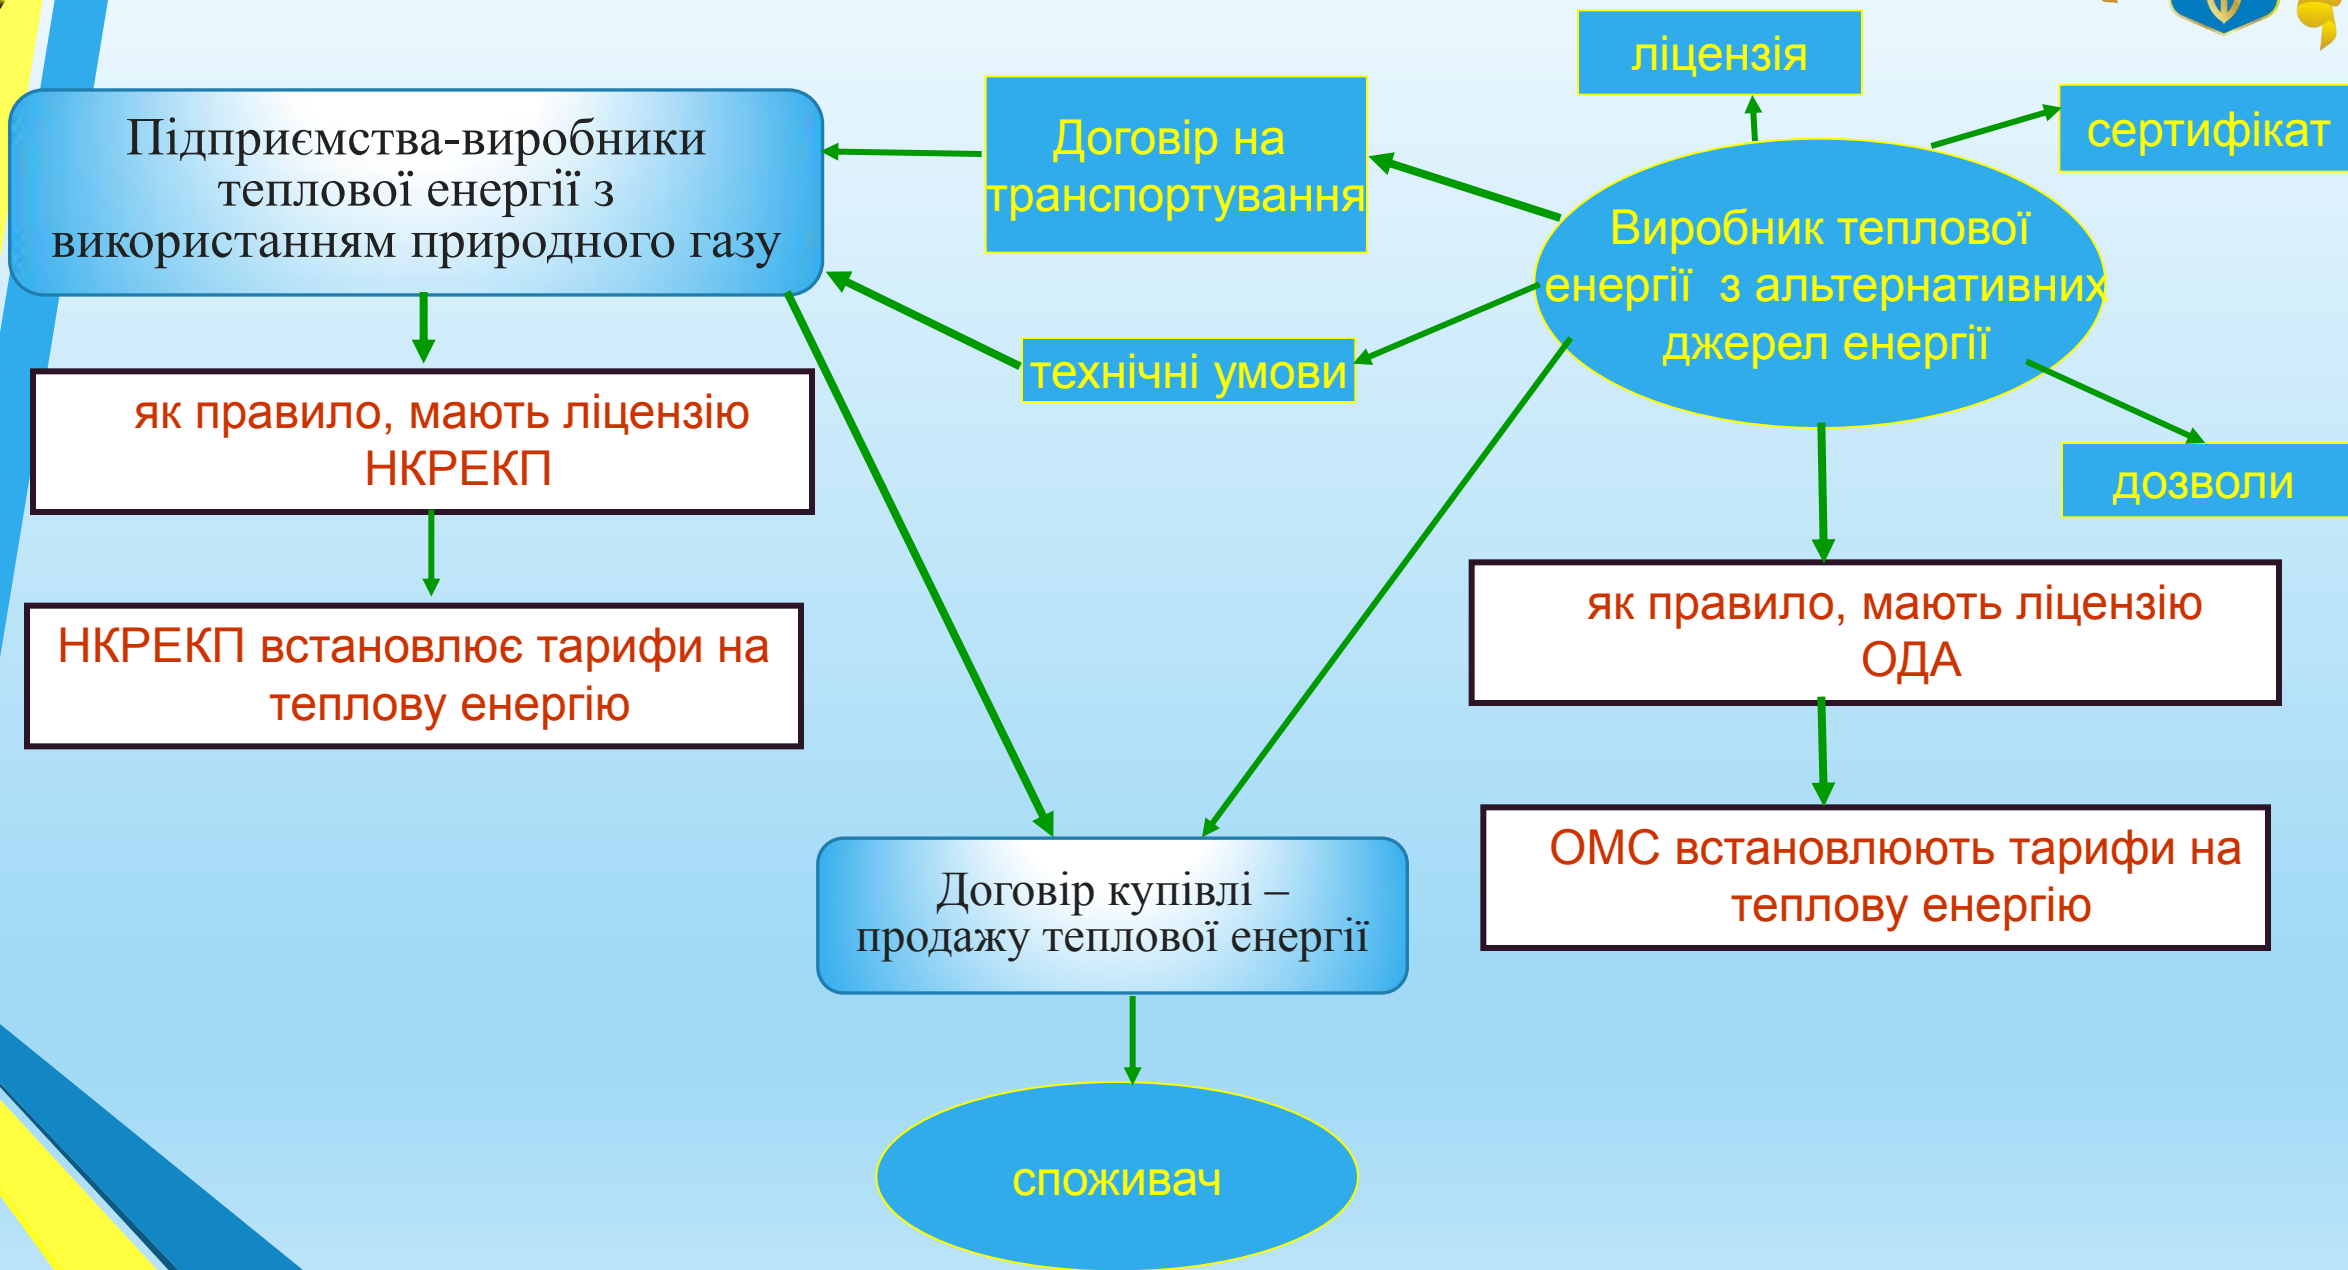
Підприємства-виробники теплової енергії з використанням природного газу

Договір на транспортування

ліцензія

сертифікат

Виробник теплової енергії з альтернативних джерел енергії

технічні умови

дозволи

як правило, мають ліцензію НКРЕКП

НКРЕКП встановлює тарифи на теплову енергію

як правило, мають ліцензію ОДА

ОМС встановлюють тарифи на теплову енергію

Договір купівлі – продажу теплової енергії

споживач